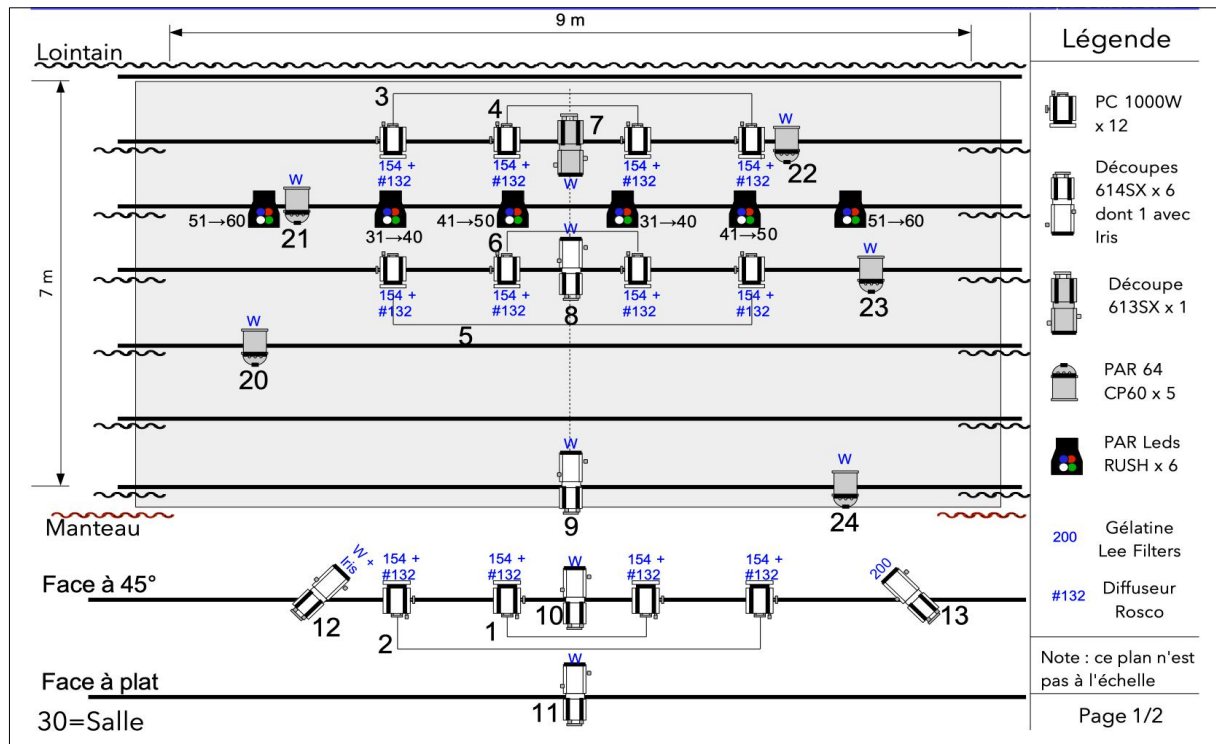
9 m

Lointain

7 m

3
4
7
154 +
#132
154 +
#132
W
154 +
#132
154 +
#132
W
22

W
51→60
21
31→40
41→50
31→40
41→50
51→60

6
W
154 +
#132
154 +
#132
8
154 +
#132
154 +
#132
W
23

5

W
20

W

W
9
24

Manteau

Face à 45°
W + Iris
154 +
#132
154 +
#132
W
154 +
#132
154 +
#132
200
12
2
1
10
13

Face à plat
W
11

30=Salle

Légende

PC 1000W x 12

Découpes 614SX x 6 dont 1 avec Iris

Découpe 613SX x 1

PAR 64 CP60 x 5

PAR Leds RUSH x 6

200 Gélatine Lee Filters

#132 Diffuseur Rosco

Note : ce plan n'est pas à l'échelle

Page 1/2